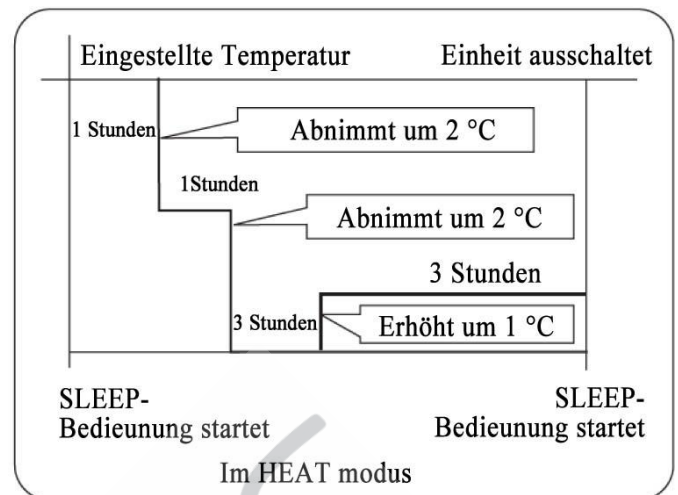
Eingestellte Temperatur

Einheit ausschaltet

1 Stunden

Abnimmt um 2 °C

1Stunden

Abnimmt um 2 °C

3 Stunden

3 Stunden

Erhöht um 1 °C

SLEEP-
Bedieunung startet

SLEEP-
Bedieunung startet

Im HEAT modus